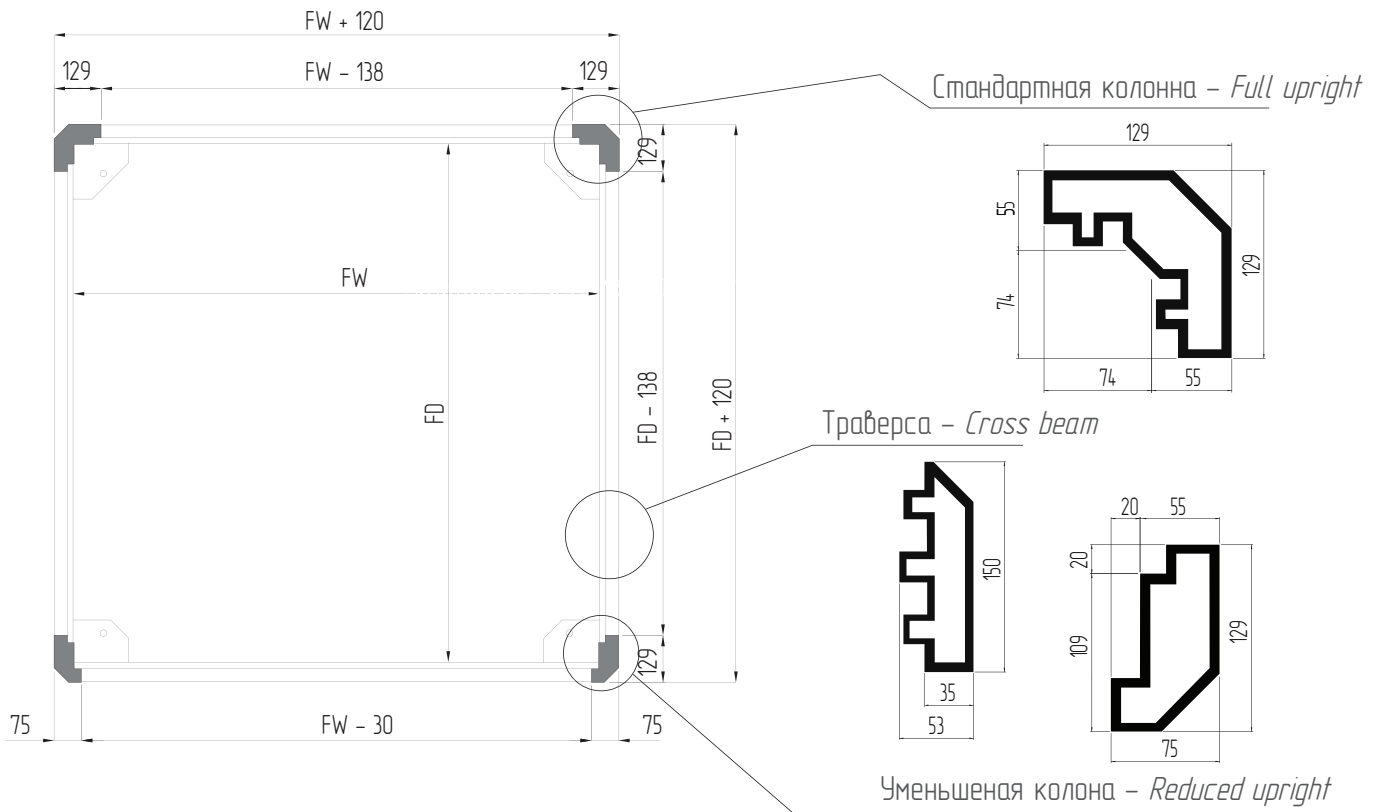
FW + 120

129

FW – 138

129

Стандартная колонна – *Full upright*

129

129

55

129

74

74

55

FW

FD

FD – 138

FD + 120

Траверса – *Cross beam*

150

35

53

20

55

20

109

129

75

129

75

FW – 30

75

Уменьшеная колона – *Reduced upright*